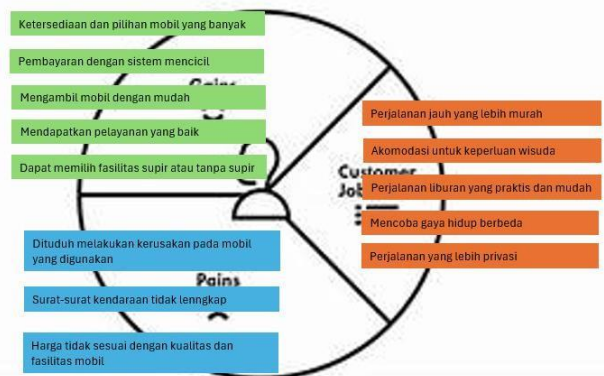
Ketersediaan dan pilihan mobil yang banyak

Pembayaran dengan sistem mencicil

Gains

Mengambil mobil dengan mudah

Mendapatkan pelayanan yang baik

Dapat memilih fasilitas supir atau tanpa supir

Perjalanan jauh yang lebih murah

Akomodasi untuk keperluan wisuda

Customer Job

Perjalanan liburan yang praktis dan mudah

Mencoba gaya hidup berbeda

Perjalanan yang lebih privasi

Dituduh melakukan kerusakan pada mobil yang digunakan

Pains

Surat-surat kendaraan tidak lenngkap

Harga tidak sesuai dengan kualitas dan fasilitas mobil